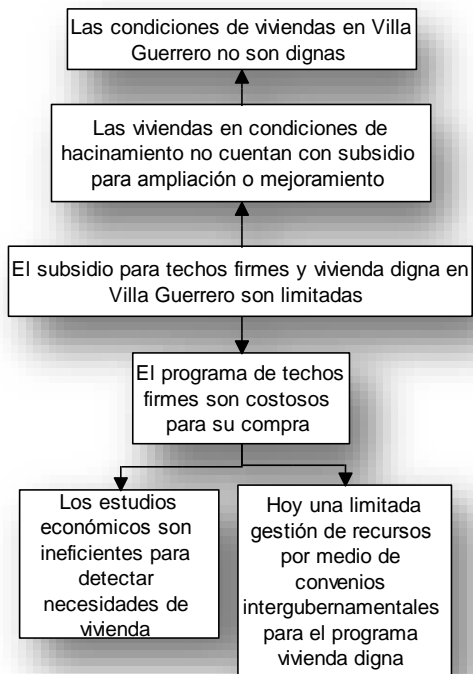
Las condiciones de viviendas en Villa Guerrero no son dignas

Las viviendas en condiciones de hacinamiento no cuentan con subsidio para ampliación o mejoramiento

El subsidio para techos firmes y vivienda digna en Villa Guerrero son limitadas

El programa de techos firmes son costosos para su compra

Los estudios económicos son ineficientes para detectar necesidades de vivienda

Hoy una limitada gestión de recursos por medio de convenios intergubernamentales para el programa vivienda digna